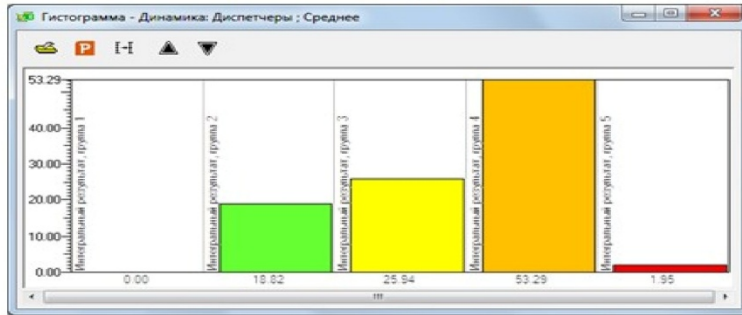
Гистограмма - Динамика: Диспетчеры ; Среднее

P

53.29
40.00
30.00
20.00
10.00
0.00

Интегральный результат, группа 1
Интегральный результат, группа 2
Интегральный результат, группа 3
Интегральный результат, группа 4
Интегральный результат, группа 5

0.00
18.82
25.94
53.29
1.95